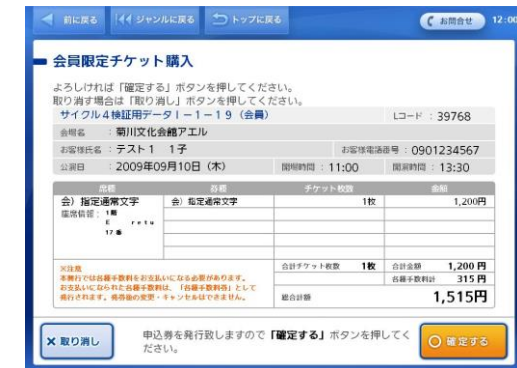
前に戻る　ジャンルに戻る　トップに戻る　お問合せ　12:00

会員限定チケット購入

よろしければ「確定する」ボタンを押してください。
取り消す場合は「取り消し」ボタンを押してください。

サイクル４検証用データＩ－１－１９（会員）　Lコード：39768
会場名　：菊川文化会館アエル
お客様氏名：テスト１　１子　お客様電話番号：0901234567
公演日　：2009年09月10日（木）　開場時間：11:00　開演時間：13:30

| 席種 | 券種 | チケット枚数 | 金額 |
|---|---|---|---|
| 会）指定通常文字 座席情報：1階 E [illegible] 17番 | 会）指定通常文字 | 1枚 | 1,200円 |

※注意
本券は各種手数料をお支払いになる必要があります。お支払いになられた各種手数料は、「各種手数料」として発行されます。発券後の変更・キャンセルはできません。

合計チケット枚数　1枚　合計金額　1,200円
各種手数料計　315円
総合計額　1,515円

取り消し　申込券を発行致しますので「確定する」ボタンを押してください。　確定する